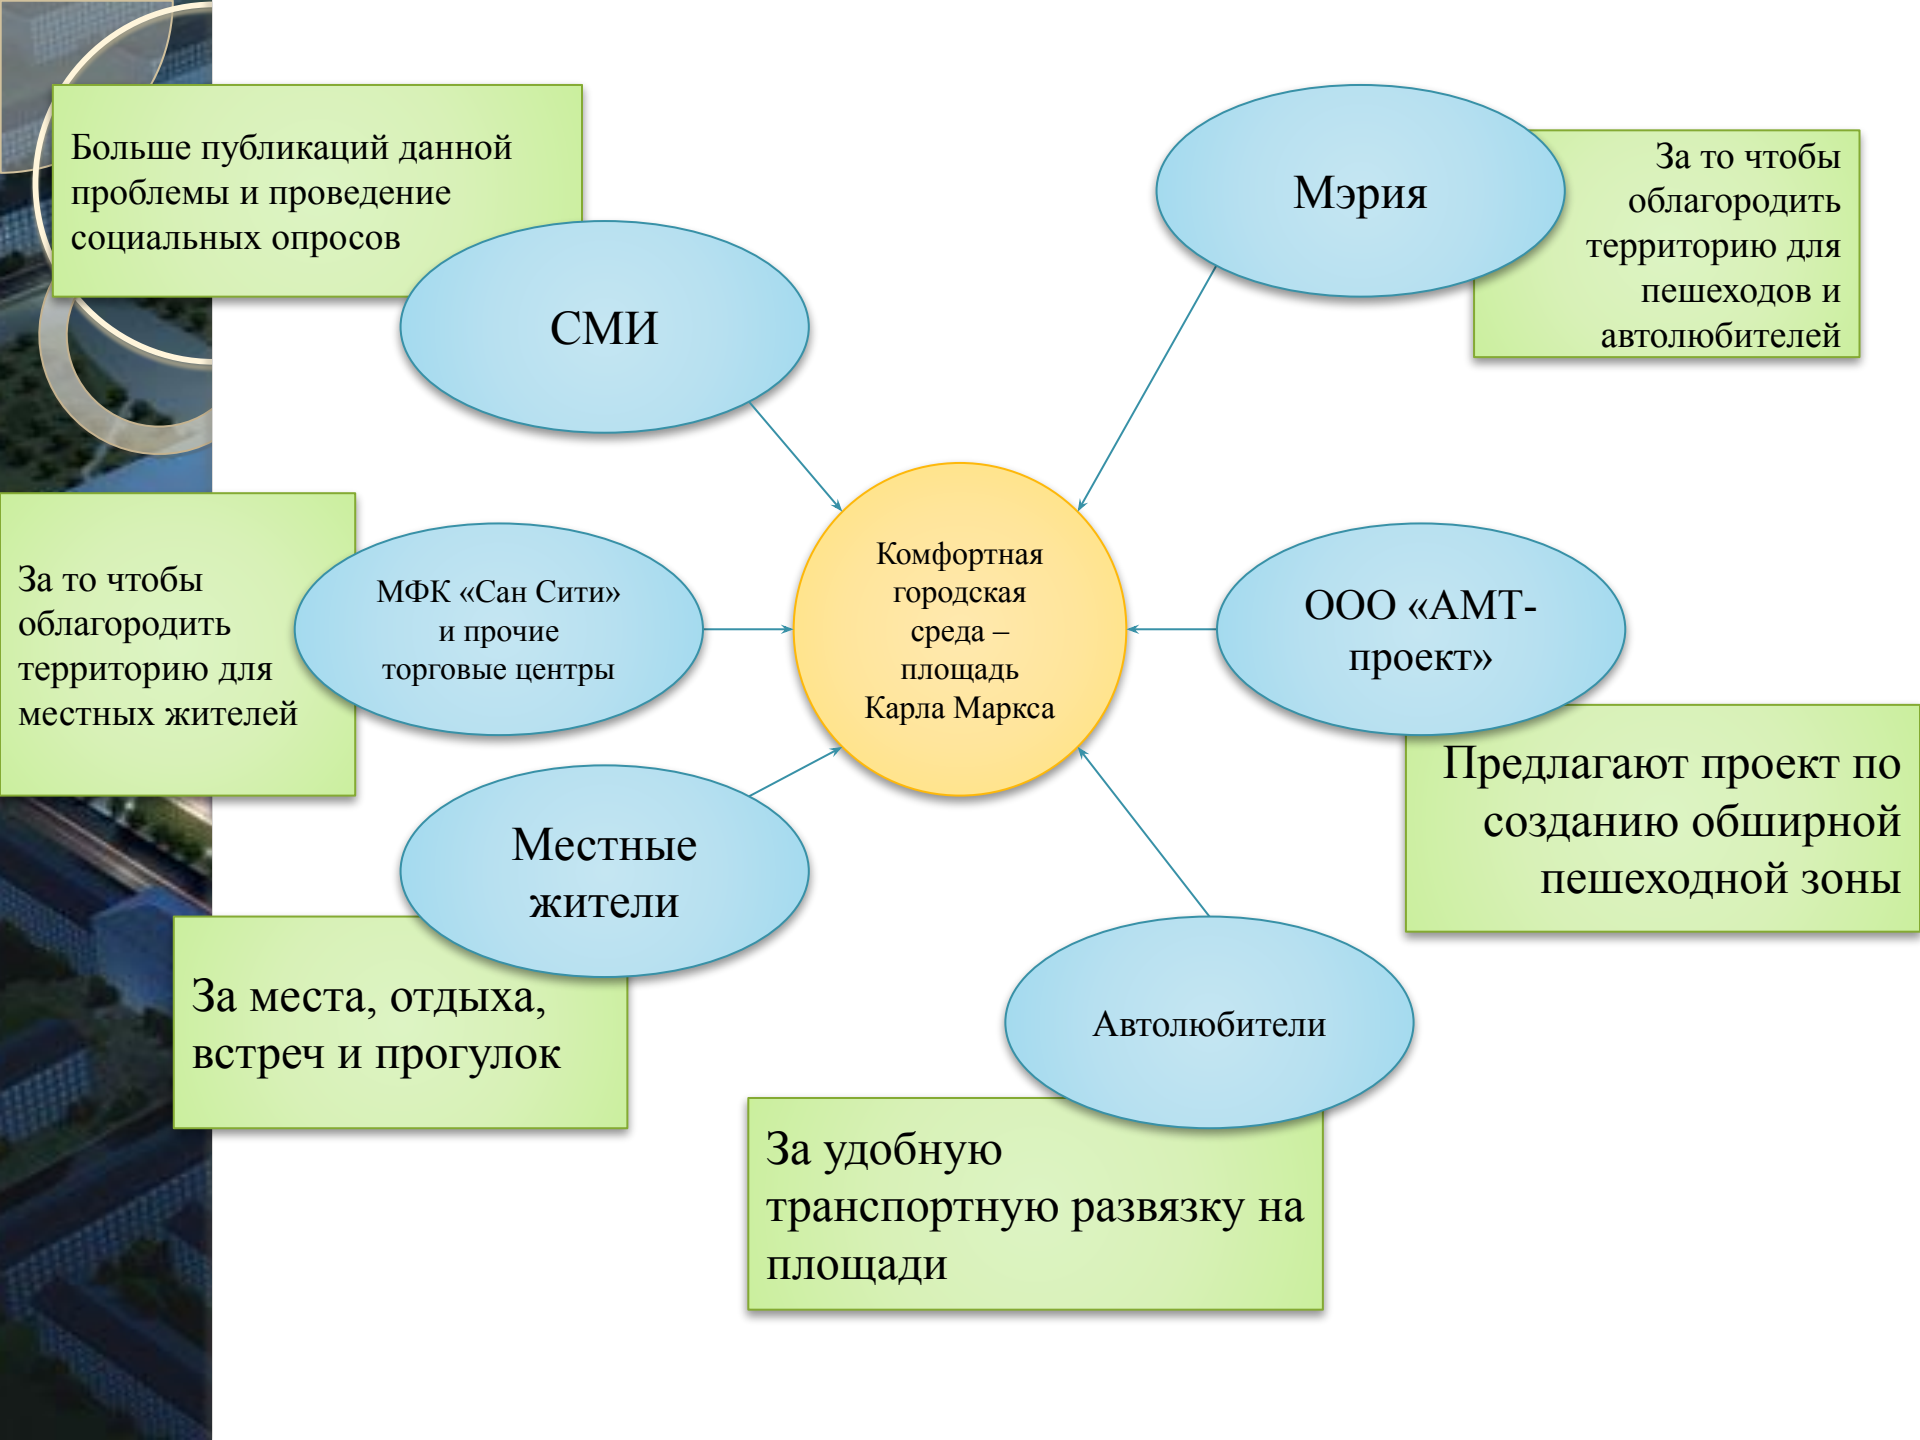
Больше публикаций данной проблемы и проведение социальных опросов

СМИ

Мэрия

За то чтобы облагородить территорию для пешеходов и автолюбителей

За то чтобы облагородить территорию для местных жителей

МФК «Сан Сити» и прочие торговые центры

Комфортная городская среда – площадь Карла Маркса

ООО «АМТ-проект»

Предлагают проект по созданию обширной пешеходной зоны

Местные жители

За места, отдыха, встреч и прогулок

Автолюбители

За удобную транспортную развязку на площади